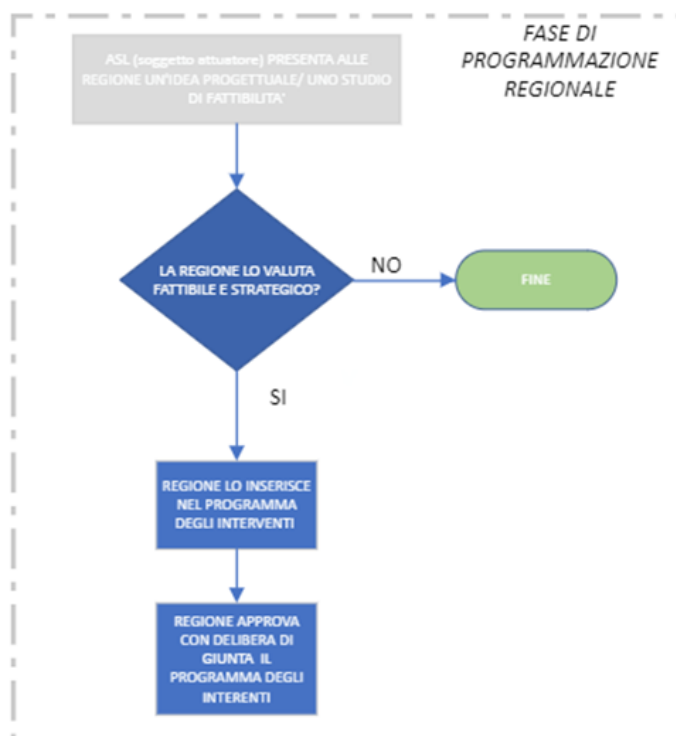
FASE DI PROGRAMMAZIONE REGIONALE

ASL (soggetto attuatore) PRESENTA ALLE REGIONE UN'IDEA PROGETTUALE/ UNO STUDIO DI FATTIBILITA'

LA REGIONE LO VALUTA FATTIBILE E STRATEGICO?

NO

FINE

SI

REGIONE LO INSERISCE NEL PROGRAMMA DEGLI INTERVENTI

REGIONE APPROVA CON DELIBERA DI GIUNTA IL PROGRAMMA DEGLI INTERENTI